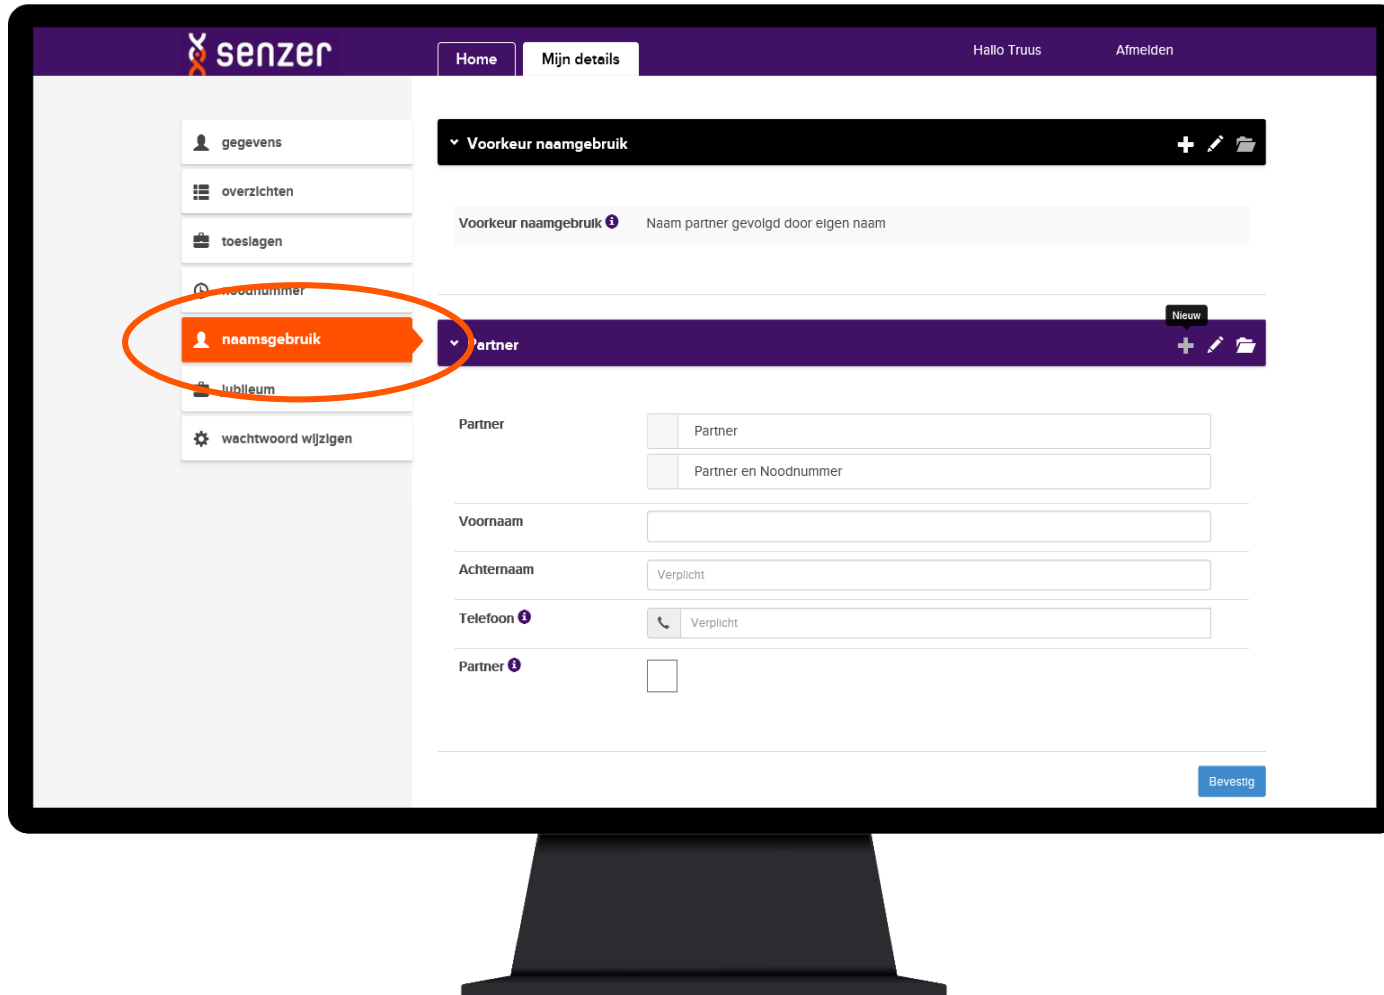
senzer

Home
Mijn details
Hallo Truus
Afmelden

gegevens
overzichten
toeslagen
noodnummer
naamsgebruik
jubileum
wachtwoord wijzigen

Voorkeur naamgebruik

Voorkeur naamgebruik
Naam partner gevolgd door eigen naam

Nieuw
Partner

Partner
Partner
Partner en Noodnummer

Voornaam

Achternaam
Verplicht

Telefoon
Verplicht

Partner

Bevestig